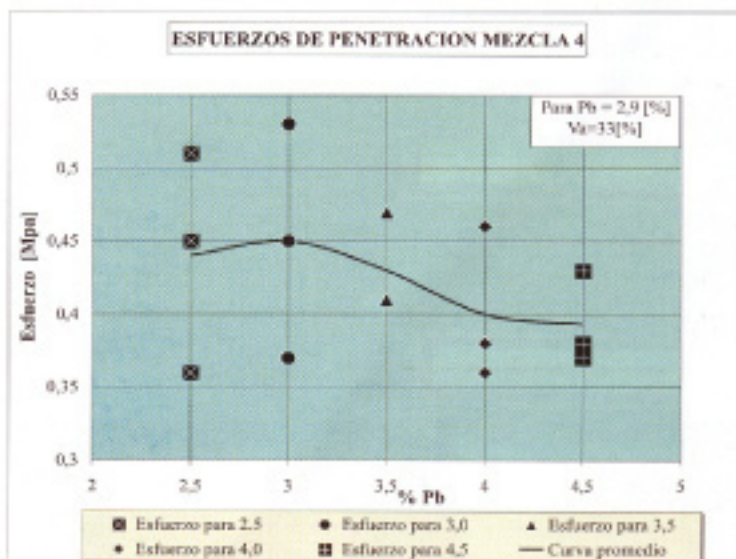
ESFUERZOS DE PENETRACION MEZCLA 4

Para Pb = 2,9 [%]
Va=33[%]

Esfuerzo [Mpa]

0,55
0,5
0,45
0,4
0,35
0,3

2
2,5
3
3,5
4
4,5
5

% Pb

Esfuerzo para 2,5
Esfuerzo para 3,0
Esfuerzo para 3,5
Esfuerzo para 4,0
Esfuerzo para 4,5
Curva promedio